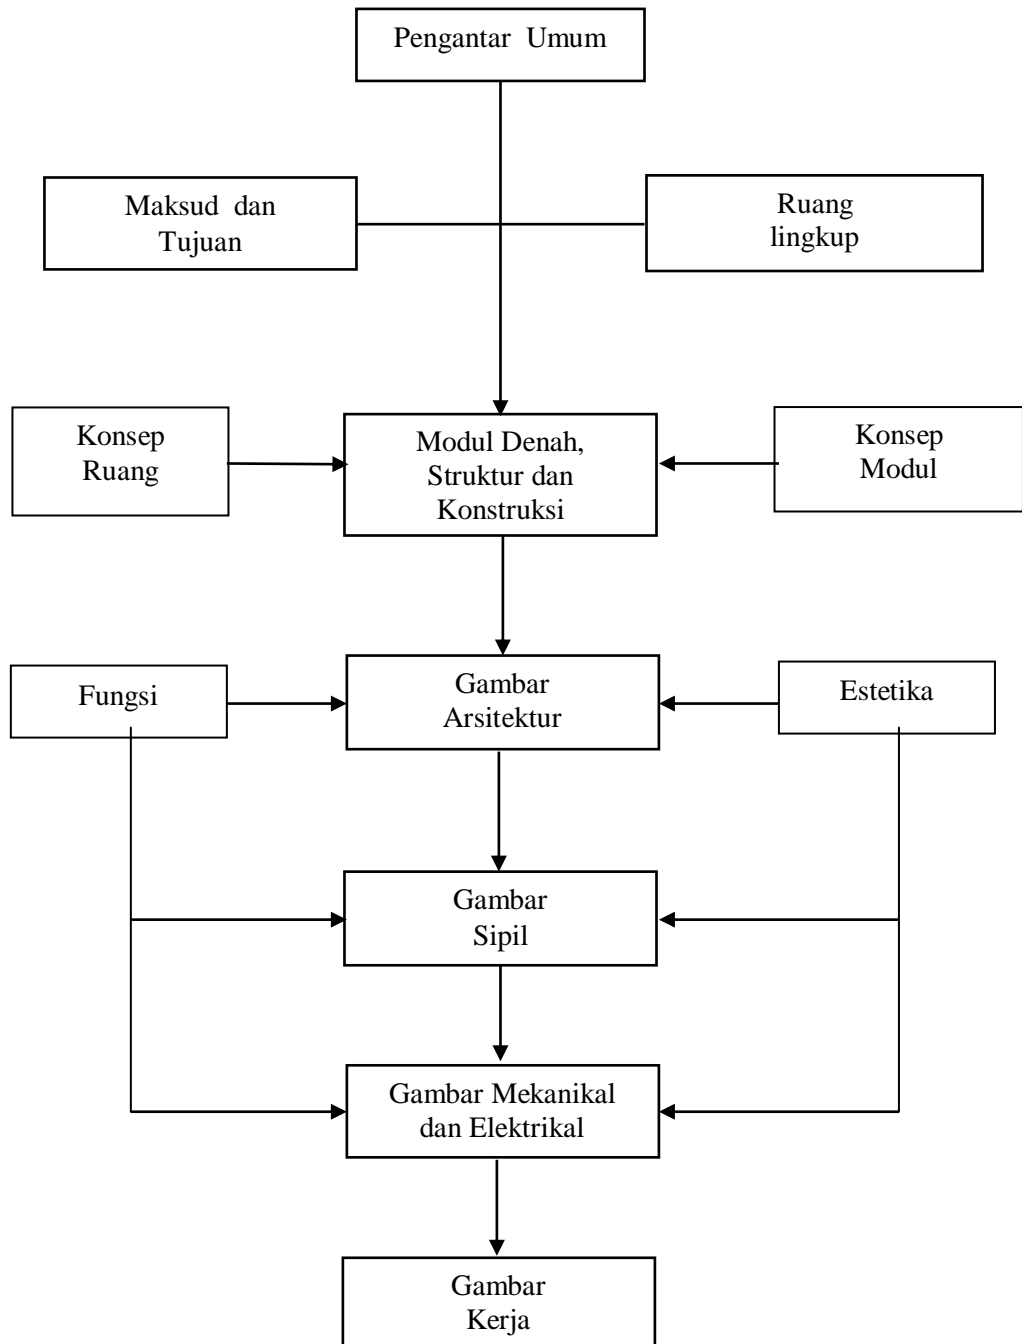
Pengantar Umum

Maksud dan Tujuan

Ruang lingkup

Konsep Ruang

Modul Denah, Struktur dan Konstruksi

Konsep Modul

Fungsi

Gambar Arsitektur

Estetika

Gambar Sipil

Gambar Mekanikal dan Elektrikal

Gambar Kerja